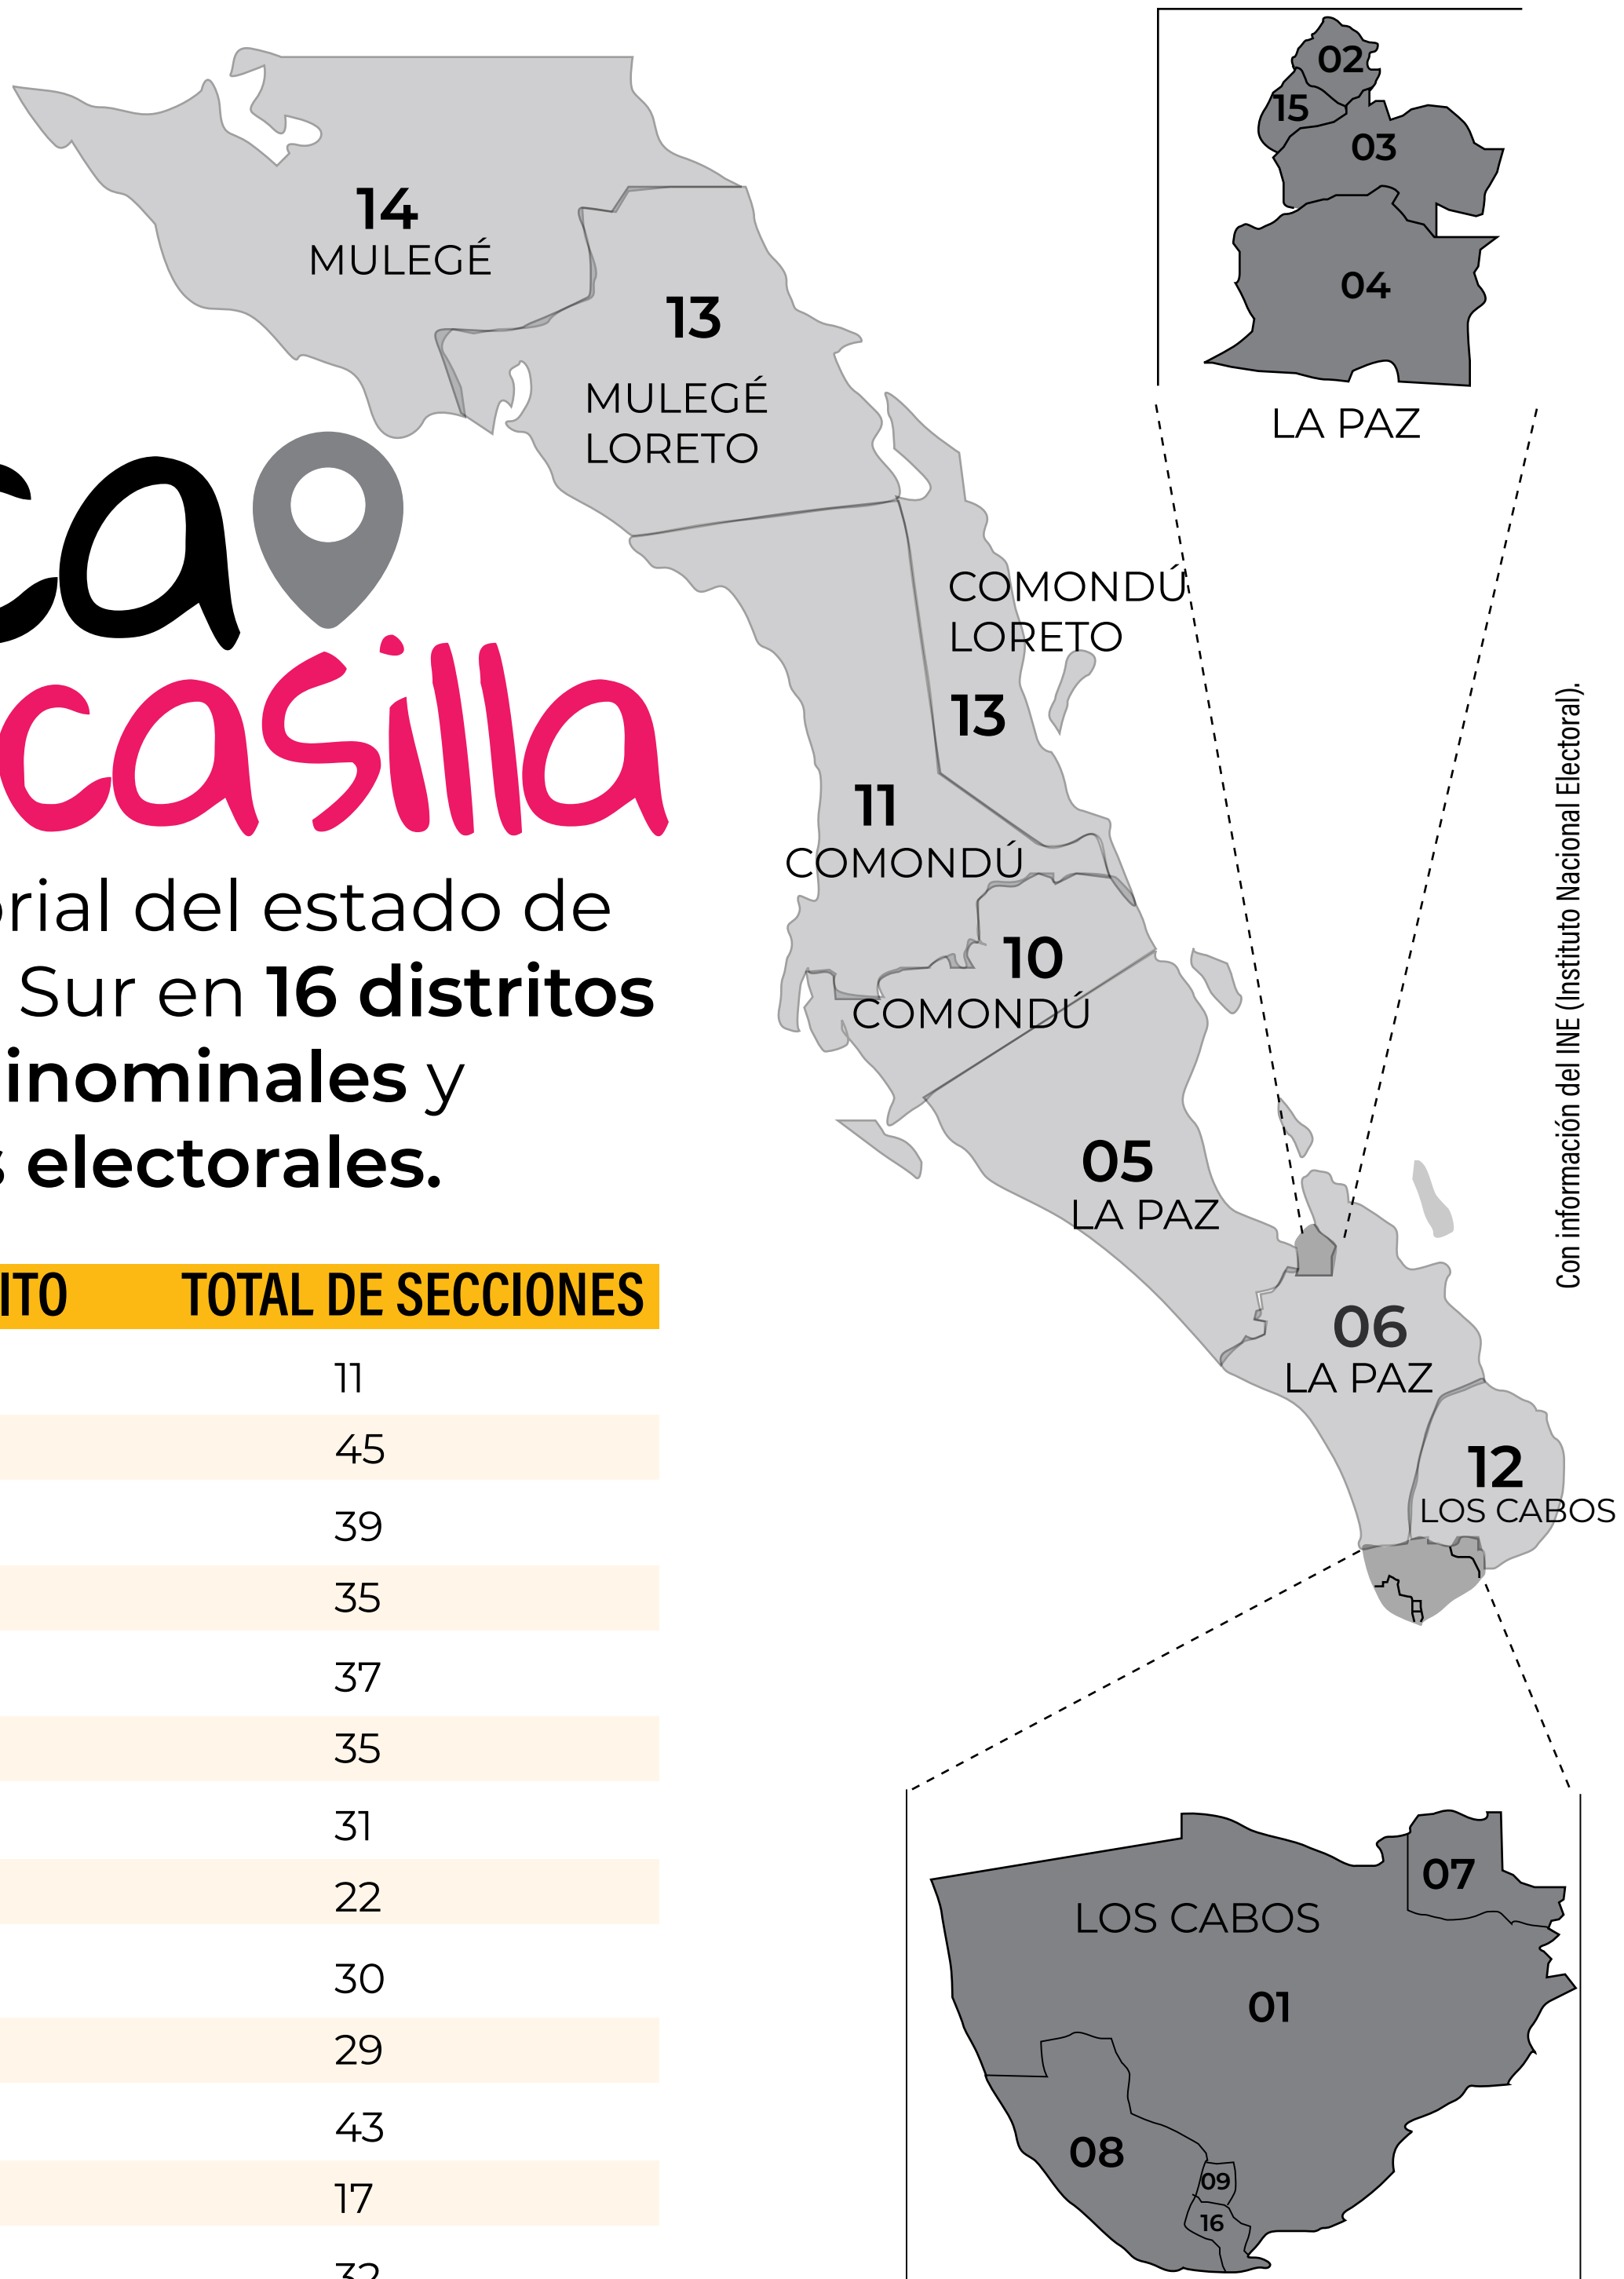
ca
casilla

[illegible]rial del estado de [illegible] Sur en **16 distritos** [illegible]inominales y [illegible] electorales.

| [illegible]ITO | TOTAL DE SECCIONES |
|---|---|
| | 11 |
| | 45 |
| | 39 |
| | 35 |
| | 37 |
| | 35 |
| | 31 |
| | 22 |
| | 30 |
| | 29 |
| | 43 |
| | 17 |
| | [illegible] |

14
MULEGÉ

13
MULEGÉ
LORETO

COMONDÚ
LORETO
13

11
COMONDÚ

10
COMONDÚ

05
LA PAZ

06
LA PAZ

12
LOS CABOS

02
15
03
04
LA PAZ

LOS CABOS
07
01
08
09
16

Con información del INE (Instituto Nacional Electoral).